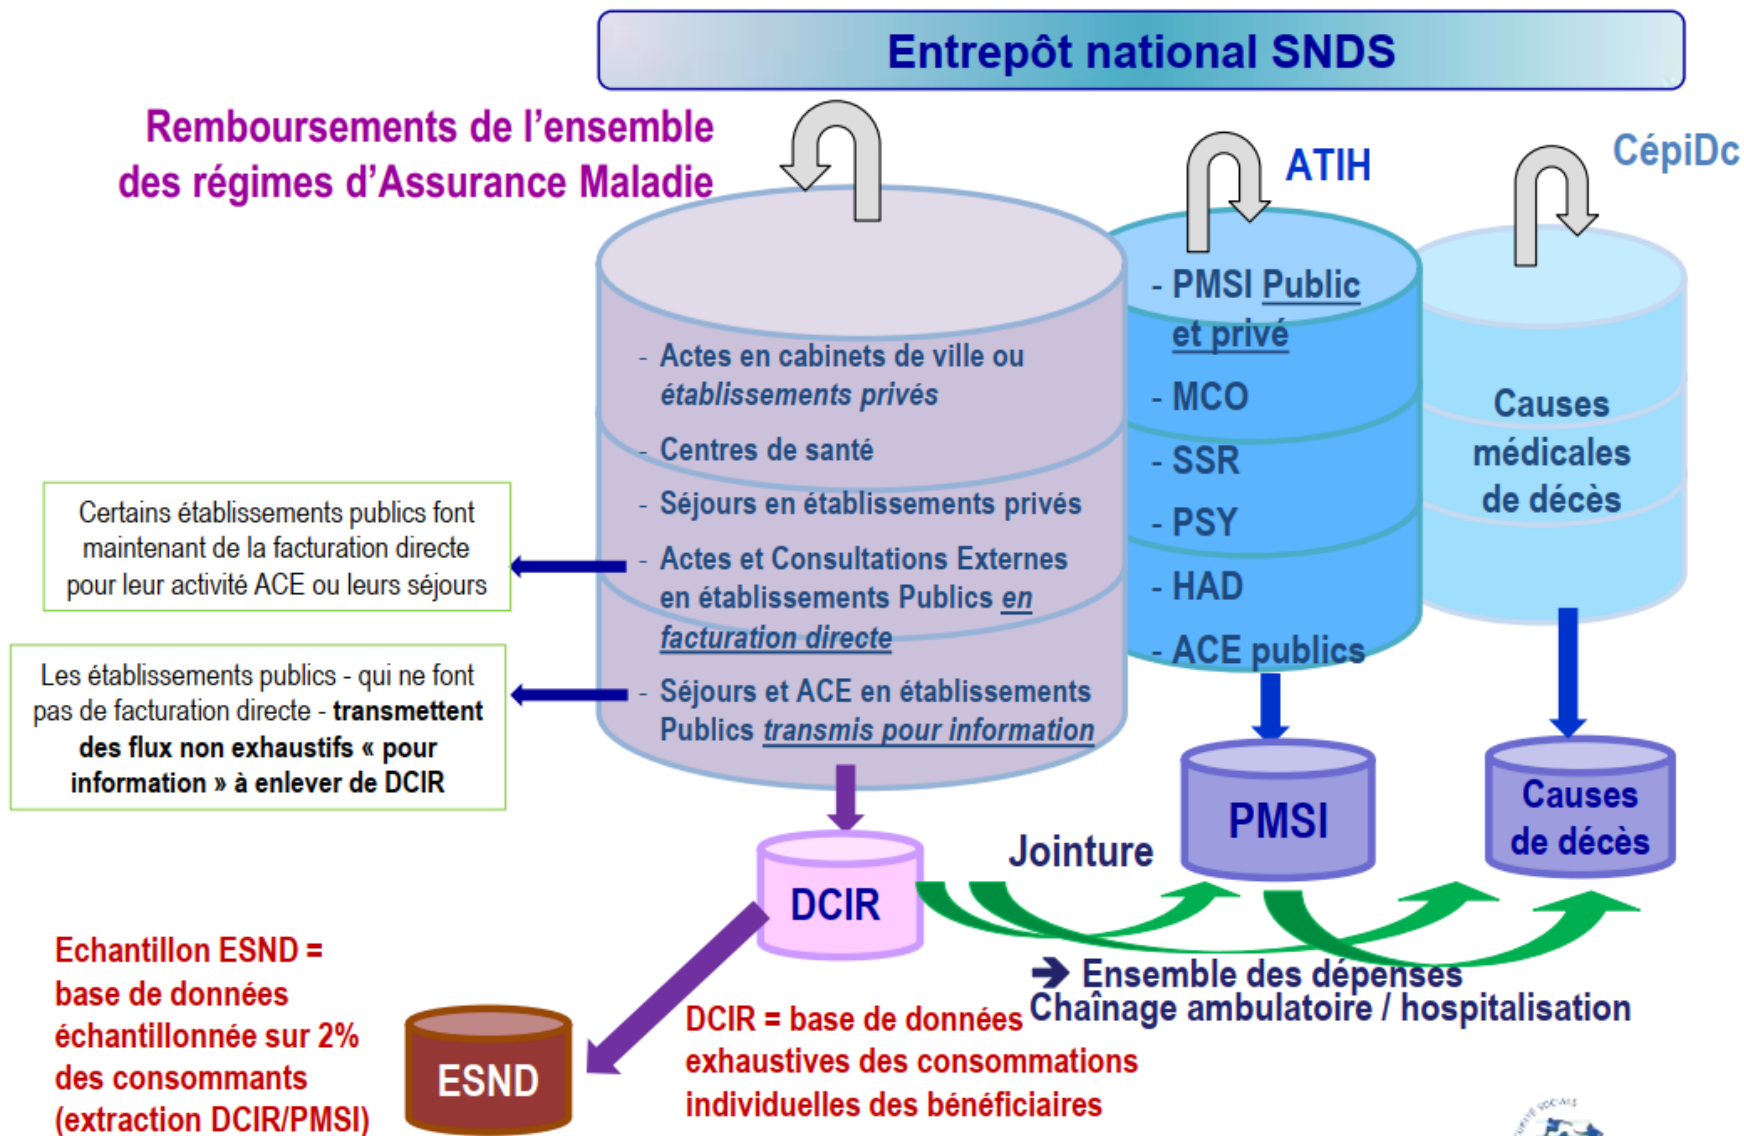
Entrepôt national SNDS

Remboursements de l'ensemble des régimes d'Assurance Maladie

ATIH

CépiDc

- Actes en cabinets de ville ou *établissements privés*
- Centres de santé
- Séjours en établissements privés
- Actes et Consultations Externes en établissements Publics *en facturation directe*
- Séjours et ACE en établissements Publics *transmis pour information*

- PMSI Public et privé
- MCO
- SSR
- PSY
- HAD
- ACE publics

Causes médicales de décès

Certains établissements publics font maintenant de la facturation directe pour leur activité ACE ou leurs séjours

Les établissements publics - qui ne font pas de facturation directe - **transmettent des flux non exhaustifs « pour information » à enlever de DCIR**

DCIR

Jointure

PMSI

Causes de décès

Echantillon ESND = base de données échantillonnée sur 2% des consommants (extraction DCIR/PMSI)

ESND

DCIR = base de données exhaustives des consommations individuelles des bénéficiaires

➔ Ensemble des dépenses
Chaînage ambulatoire / hospitalisation